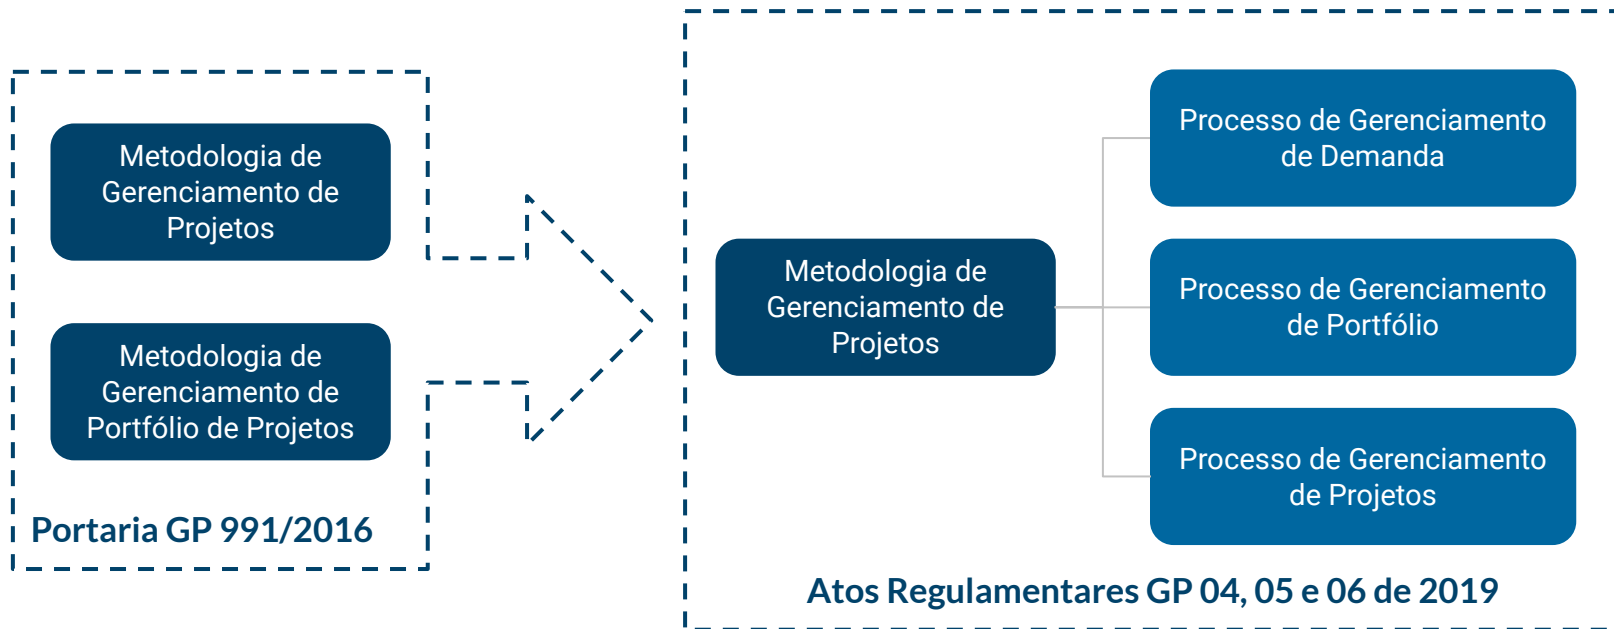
Metodologia de Gerenciamento de Projetos

Metodologia de Gerenciamento de Portfólio de Projetos

Portaria GP 991/2016

Metodologia de Gerenciamento de Projetos

Processo de Gerenciamento de Demanda

Processo de Gerenciamento de Portfólio

Processo de Gerenciamento de Projetos

Atos Regulamentares GP 04, 05 e 06 de 2019